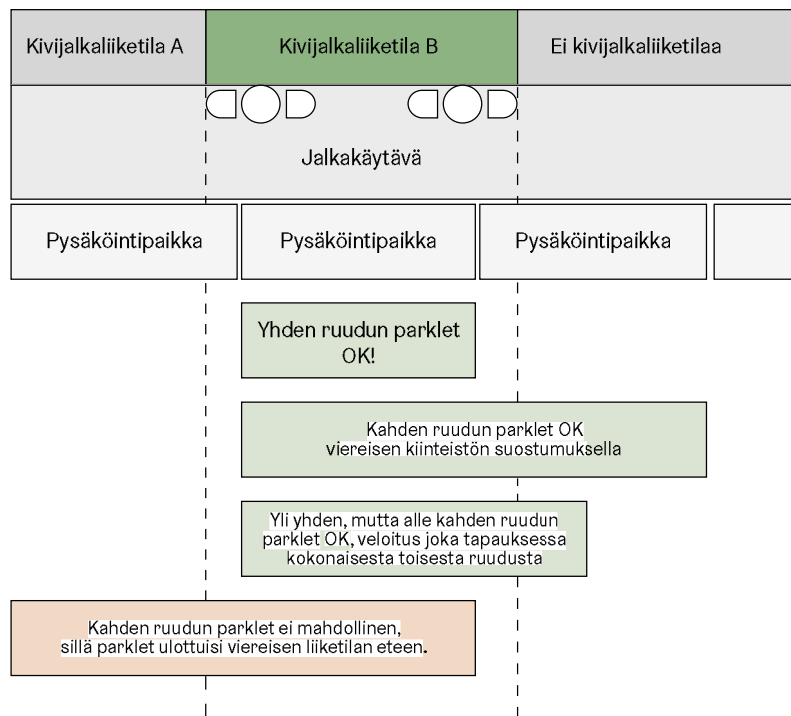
Kivijalkaliiketila A

Kivijalkaliiketila B

Ei kivijalkaliiketilaa

Jalkakäytävä

Pysäköintipaikka

Pysäköintipaikka

Pysäköintipaikka

Yhden ruudun parklet OK!

Kahden ruudun parklet OK viereisen kiinteistön suostumuksella

Yli yhden, mutta alle kahden ruudun parklet OK, veloitus joka tapauksessa kokonaisesta toisesta ruudusta

Kahden ruudun parklet ei mahdollinen, sillä parklet ulottuisi viereisen liiketilan eteen.